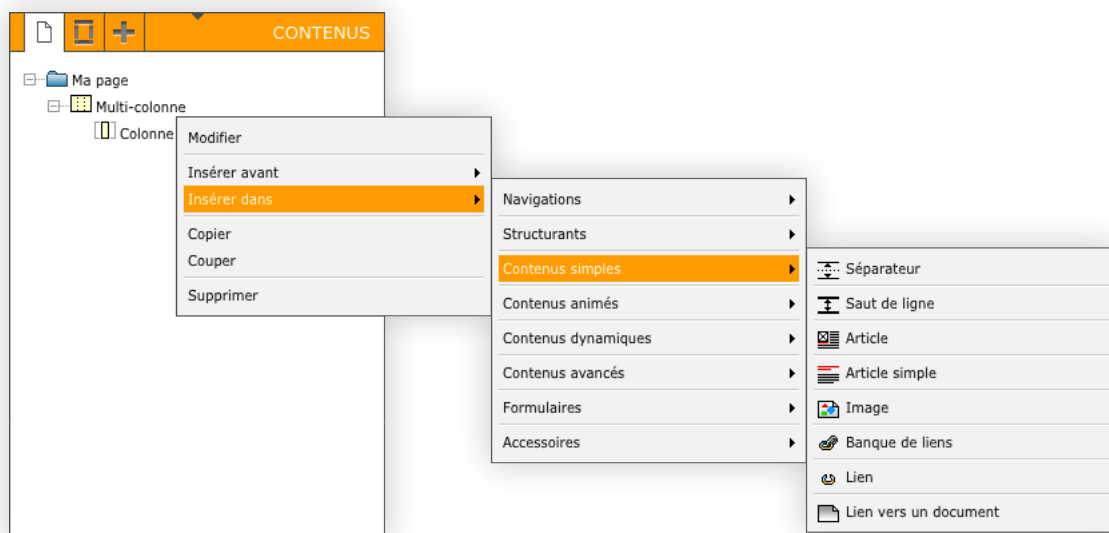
CONTENUS

Ma page
Multi-colonne
Colonne

Modifier
Insérer avant
Insérer dans
Copier
Couper
Supprimer

Navigations
Structurants
Contenus simples
Contenus animés
Contenus dynamiques
Contenus avancés
Formulaires
Accessoires

Séparateur
Saut de ligne
Article
Article simple
Image
Banque de liens
Lien
Lien vers un document